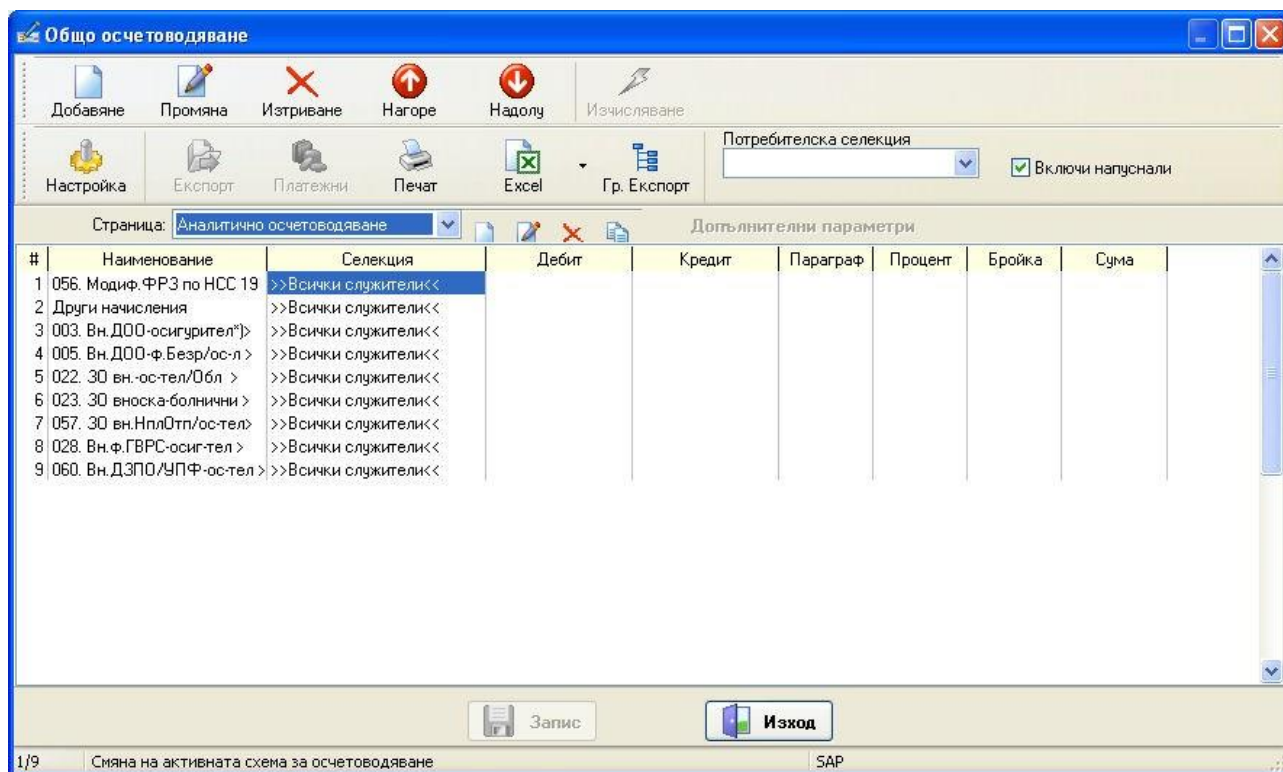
Общо осчетоводяване

Добавяне Промяна Изтриване Нагоре Надолу Изчисляване

Настройка Експорт Платежни Печат Excel Гр. Експорт

Потребителска селекция

Включи напуснали

Страница: Аналитично осчетоводяване

Допълнителни параметри

| # | Наименование | Селекция | Дебит | Кредит | Параграф | Процент | Бройка | Сума |
|---|---|---|---|---|---|---|---|---|
| 1 | 056. Модиф.ФРЗ по НСС 19 | >>Всички служители<< | | | | | | |
| 2 | Други начисления | >>Всички служители<< | | | | | | |
| 3 | 003. Вн.ДОО-осигурител*)> | >>Всички служители<< | | | | | | |
| 4 | 005. Вн.ДОО-ф.Безр/ос-л > | >>Всички служители<< | | | | | | |
| 5 | 022. 3О вн.-ос-тел/Обл > | >>Всички служители<< | | | | | | |
| 6 | 023. 3О вноска-болнични > | >>Всички служители<< | | | | | | |
| 7 | 057. 3О вн.НплОтп/ос-тел> | >>Всички служители<< | | | | | | |
| 8 | 028. Вн.ф.ГВРС-осиг-тел > | >>Всички служители<< | | | | | | |
| 9 | 060. Вн.ДЗПО/УПФ-ос-тел > | >>Всички служители<< | | | | | | |

Запис

Изход

1/9 Смяна на активната схема за осчетоводяване SAP